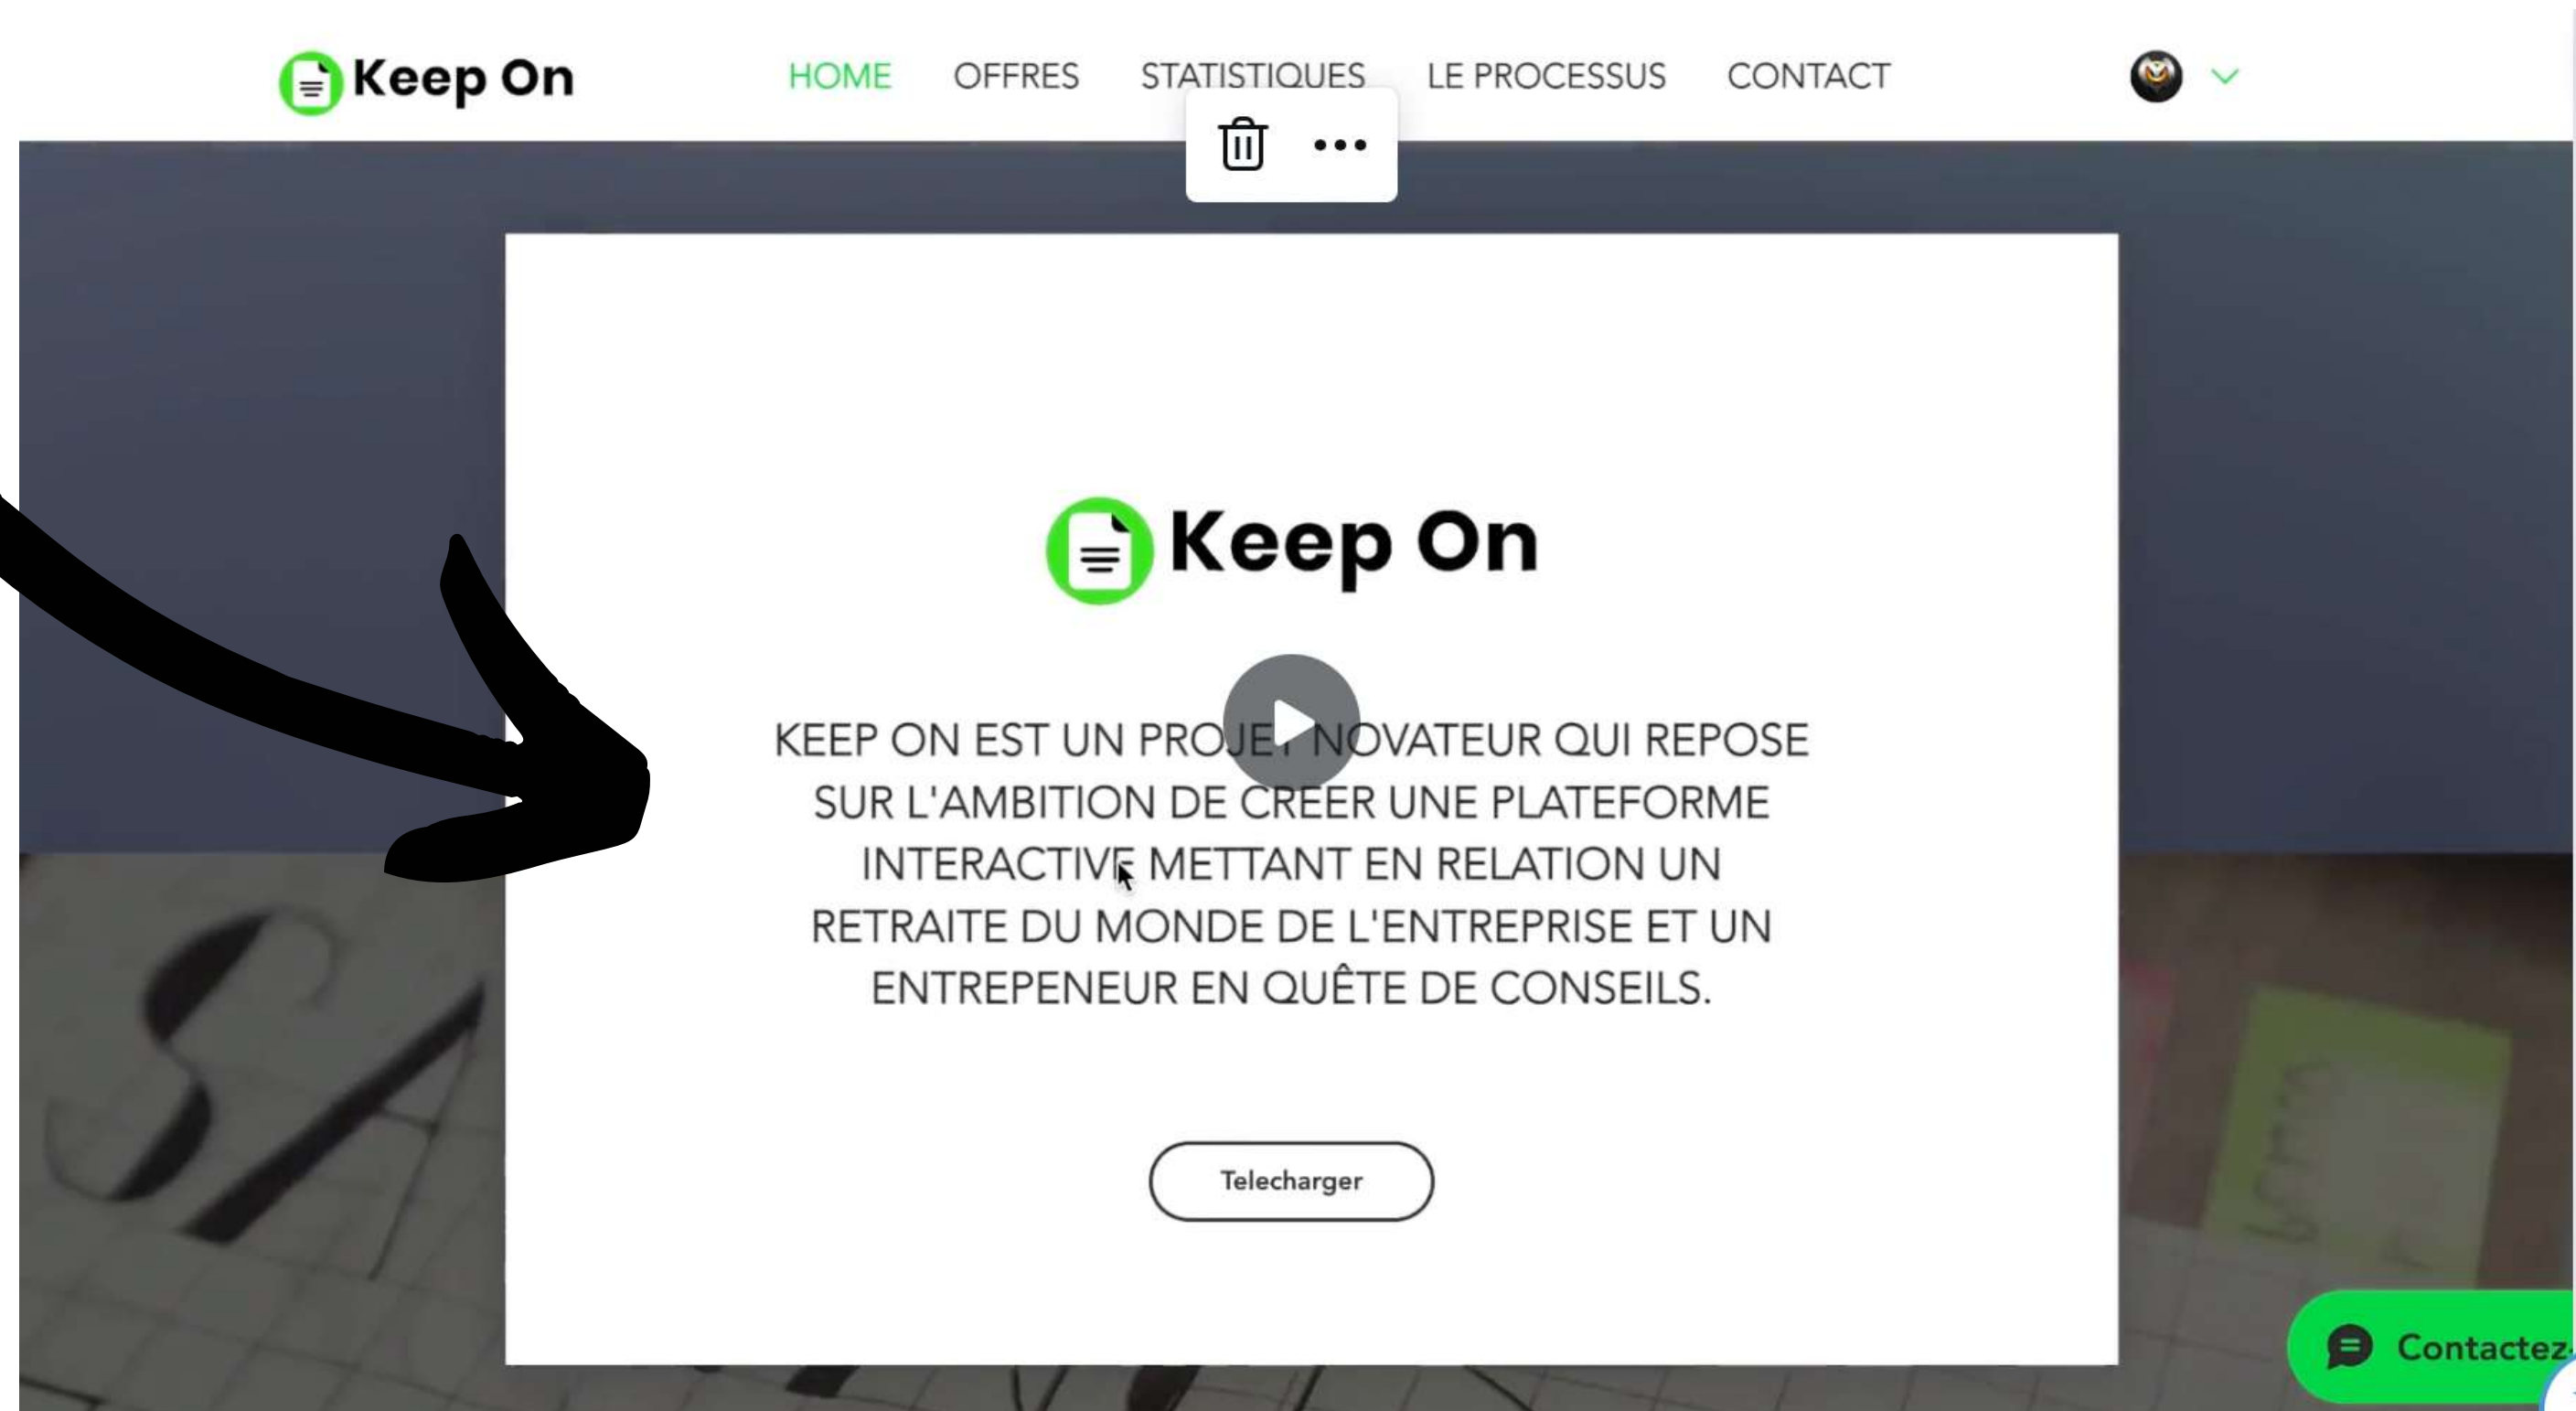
Keep On

HOME OFFRES STATISTIQUES LE PROCESSUS CONTACT

Keep On

KEEP ON EST UN PROJE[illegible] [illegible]NOVATEUR QUI REPOSE SUR L'AMBITION DE CREER UNE PLATEFORME INTERACTIVE METTANT EN RELATION UN RETRAITE DU MONDE DE L'ENTREPRISE ET UN ENTREPENEUR EN QUÊTE DE CONSEILS.

Telecharger

Contactez